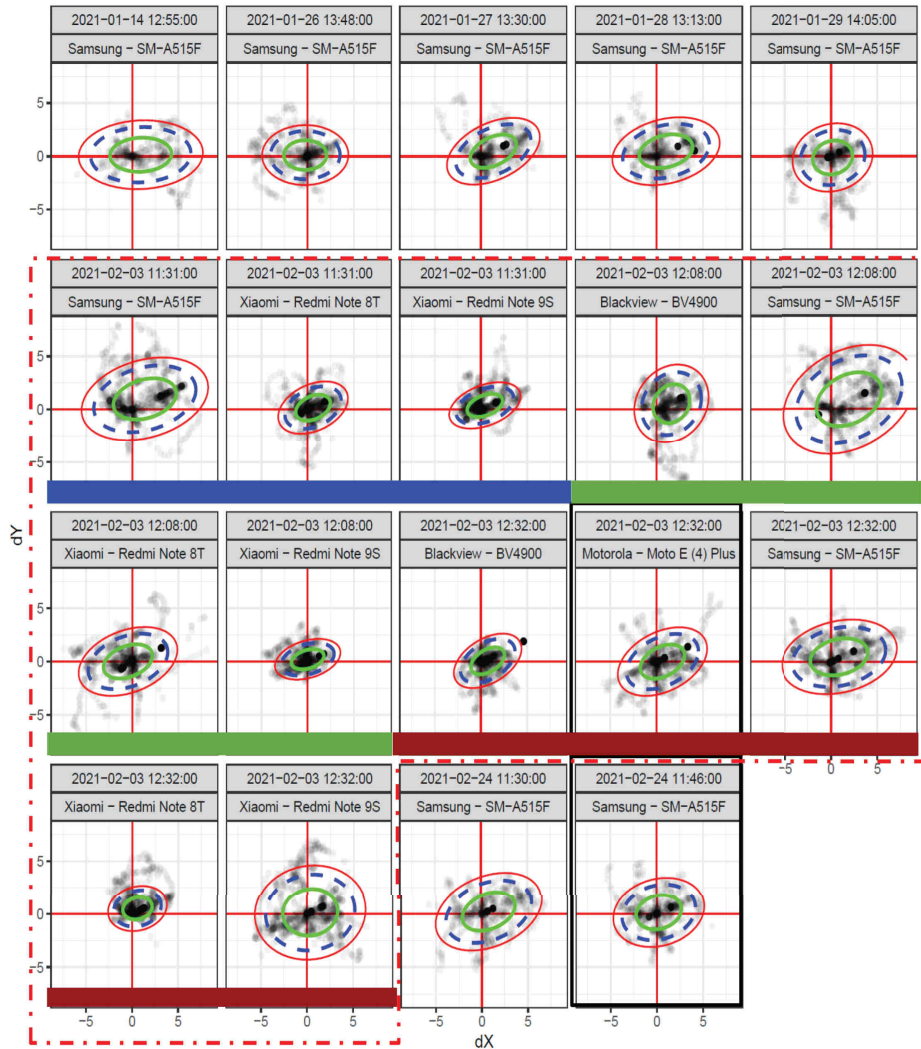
2021-01-14 12:55:00
Samsung - SM-A515F

2021-01-26 13:48:00
Samsung - SM-A515F

2021-01-27 13:30:00
Samsung - SM-A515F

2021-01-28 13:13:00
Samsung - SM-A515F

2021-01-29 14:05:00
Samsung - SM-A515F

2021-02-03 11:31:00
Samsung - SM-A515F

2021-02-03 11:31:00
Xiaomi - Redmi Note 8T

2021-02-03 11:31:00
Xiaomi - Redmi Note 9S

2021-02-03 12:08:00
Blackview - BV4900

2021-02-03 12:08:00
Samsung - SM-A515F

2021-02-03 12:08:00
Xiaomi - Redmi Note 8T

2021-02-03 12:08:00
Xiaomi - Redmi Note 9S

2021-02-03 12:32:00
Blackview - BV4900

2021-02-03 12:32:00
Motorola - Moto E (4) Plus

2021-02-03 12:32:00
Samsung - SM-A515F

2021-02-03 12:32:00
Xiaomi - Redmi Note 8T

2021-02-03 12:32:00
Xiaomi - Redmi Note 9S

2021-02-24 11:30:00
Samsung - SM-A515F

2021-02-24 11:46:00
Samsung - SM-A515F

dY

5
0
-5

dX

-5 0 5